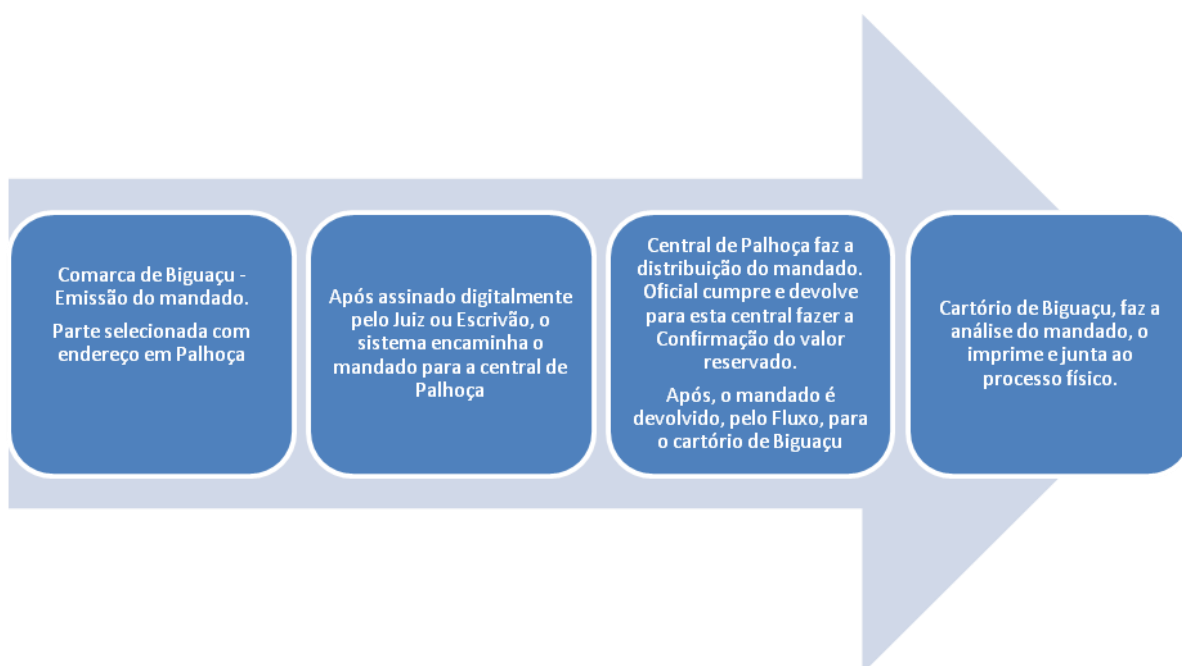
Comarca de Biguaçu - Emissão do mandado.

Parte selecionada com endereço em Palhoça

Após assinado digitalmente pelo Juiz ou Escrivão, o sistema encaminha o mandado para a central de Palhoça

Central de Palhoça faz a distribuição do mandado. Oficial cumpre e devolve para esta central fazer a Confirmação do valor reservado.

Após, o mandado é devolvido, pelo Fluxo, para o cartório de Biguaçu

Cartório de Biguaçu, faz a análise do mandado, o imprime e junta ao processo físico.